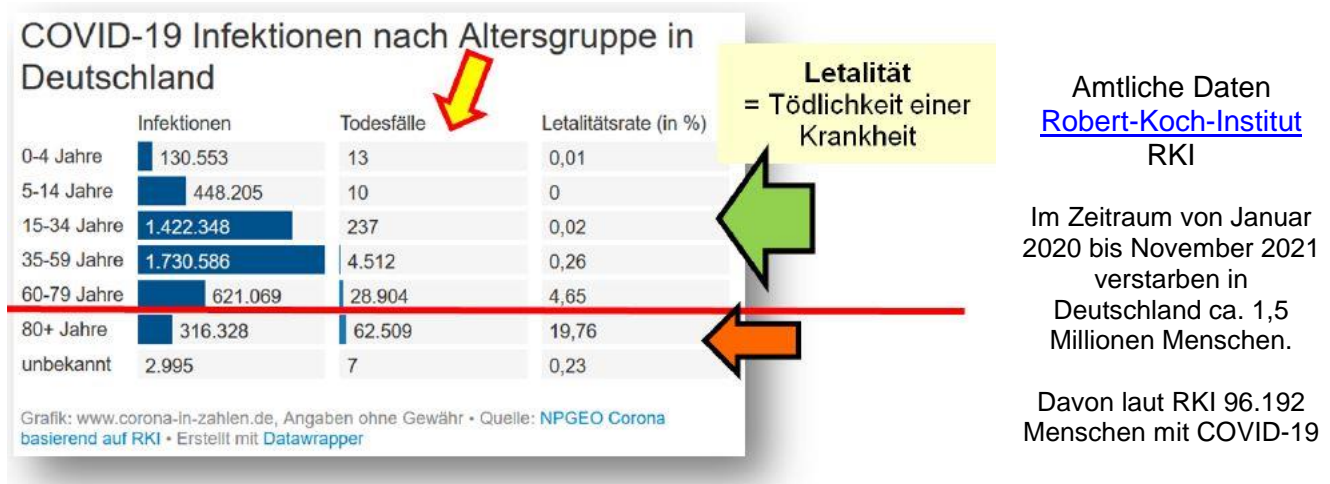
COVID-19 Infektionen nach Altersgruppe in Deutschland

| | Infektionen | Todesfälle | Letalitätsrate (in %) |
|---|---|---|---|
| 0-4 Jahre | 130.553 | 13 | 0,01 |
| 5-14 Jahre | 448.205 | 10 | 0 |
| 15-34 Jahre | 1.422.348 | 237 | 0,02 |
| 35-59 Jahre | 1.730.586 | 4.512 | 0,26 |
| 60-79 Jahre | 621.069 | 28.904 | 4,65 |
| 80+ Jahre | 316.328 | 62.509 | 19,76 |
| unbekannt | 2.995 | 7 | 0,23 |

Grafik: www.corona-in-zahlen.de, Angaben ohne Gewähr • Quelle: NPGEO Corona basierend auf RKI • Erstellt mit Datawrapper

Letalität
= Tödlichkeit einer Krankheit

Amtliche Daten
Robert-Koch-Institut
RKI

Im Zeitraum von Januar 2020 bis November 2021 verstarben in Deutschland ca. 1,5 Millionen Menschen.

Davon laut RKI 96.192 Menschen mit COVID-19